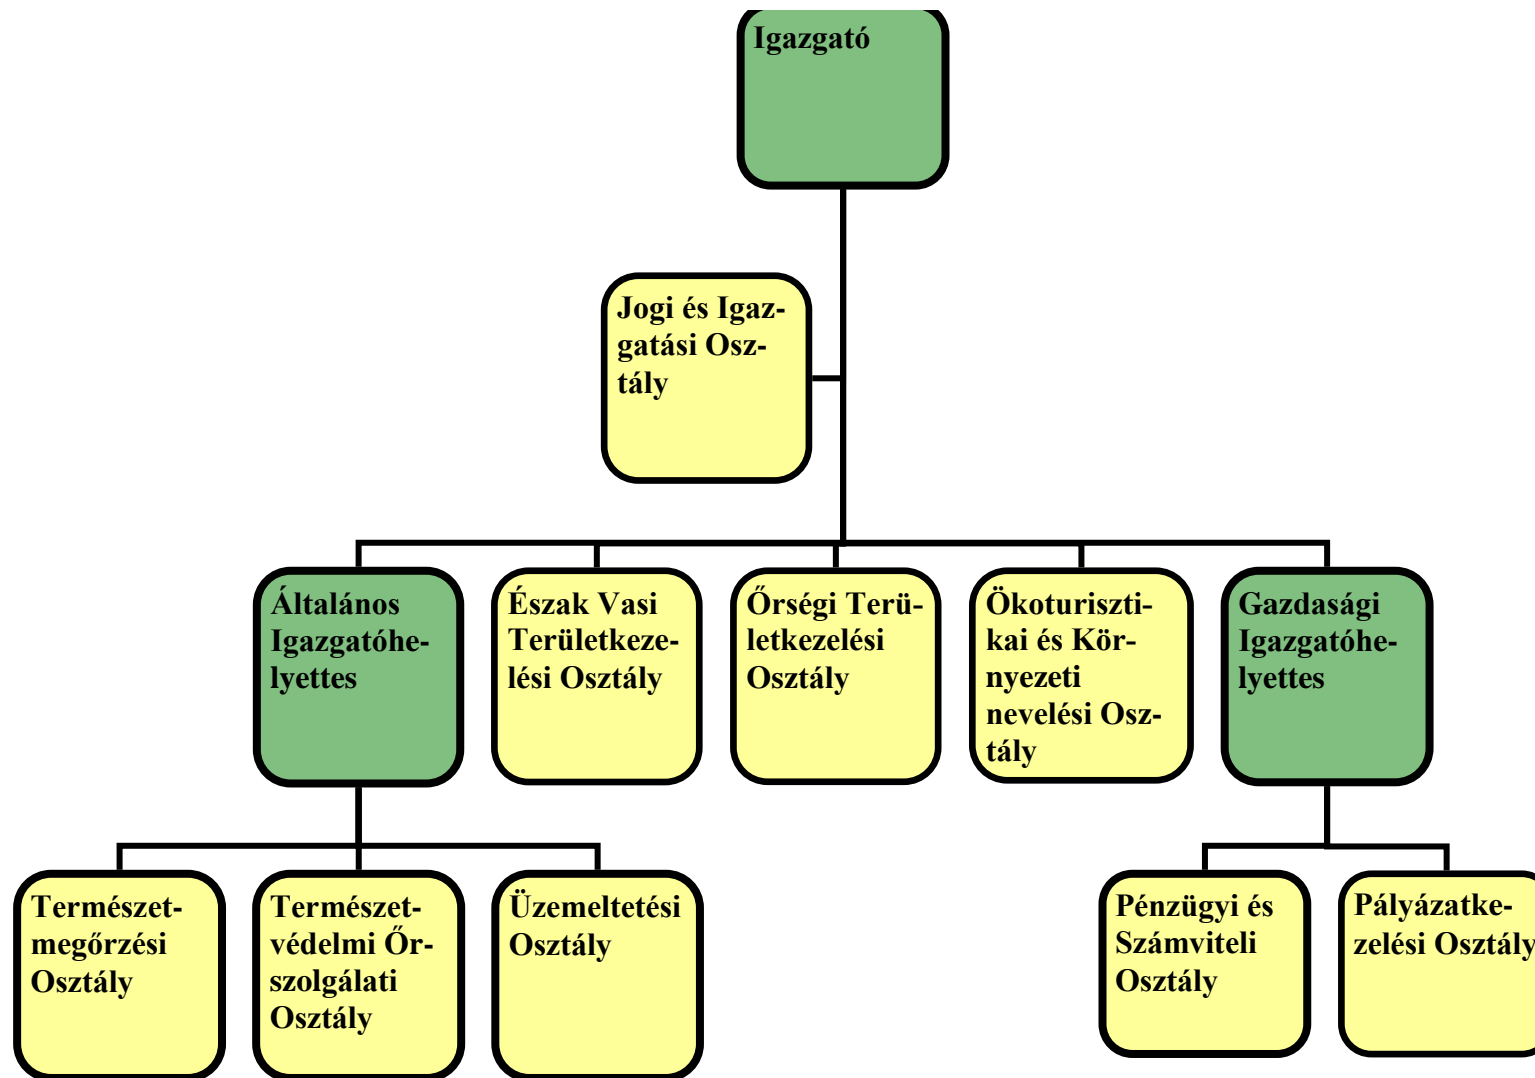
Igazgató

Jogi és Igazgatási Osztály

Általános Igazgatóhelyettes

Észak Vasi Területkezelési Osztály

Őrségi Területkezelési Osztály

Ökoturisztikai és Környezeti nevelési Osztály

Gazdasági Igazgatóhelyettes

Természetmegőrzési Osztály

Természetvédelmi Őrszolgálati Osztály

Üzemeltetési Osztály

Pénzügyi és Számviteli Osztály

Pályázatkezelési Osztály